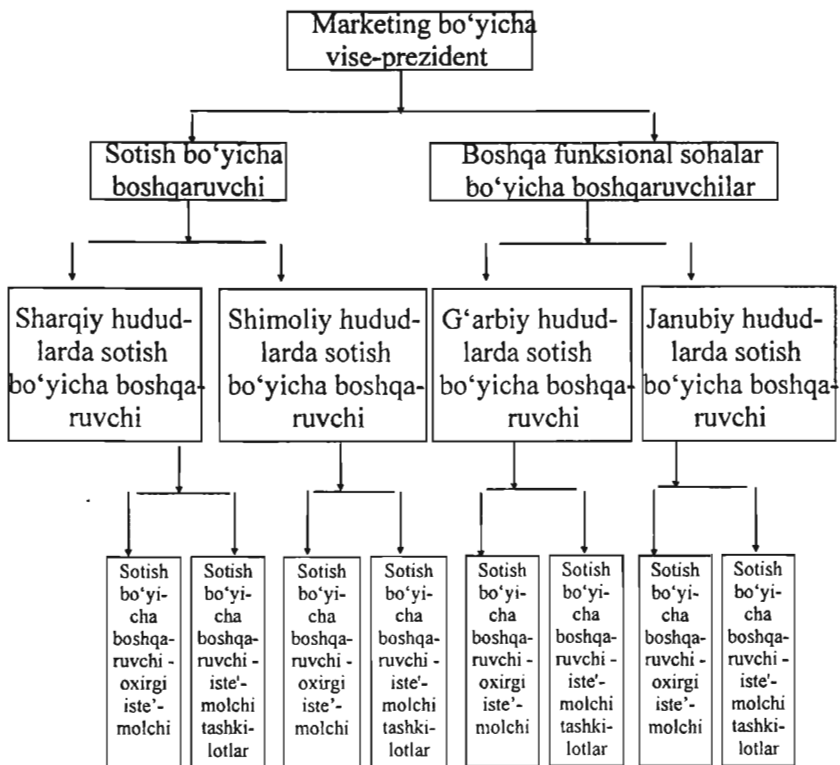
Marketing bo‘yicha vise-prezident

Sotish bo‘yicha boshqaruvchi

Boshqa funksional sohalar bo‘yicha boshqaruvchilar

Sharqiy hududlarda sotish bo‘yicha boshqaruvchi

Shimoliy hududlarda sotish bo‘yicha boshqaruvchi

G‘arbiy hududlarda sotish bo‘yicha boshqaruvchi

Janubiy hududlarda sotish bo‘yicha boshqaruvchi

Sotish bo‘yicha boshqaruvchi - oxirgi iste’molchi

Sotish bo‘yicha boshqaruvchi - iste’molchi tashkilotlar

Sotish bo‘yicha boshqaruvchi - oxirgi iste’molchi

Sotish bo‘yicha boshqaruvchi - iste’molchi tashkilotlar

Sotish bo‘yicha boshqaruvchi - oxirgi iste’molchi

Sotish bo‘yicha boshqaruvchi - iste’molchi tashkilotlar

Sotish bo‘yicha boshqaruvchi - oxirgi iste’molchi

Sotish bo‘yicha boshqaruvchi - iste’molchi tashkilotlar